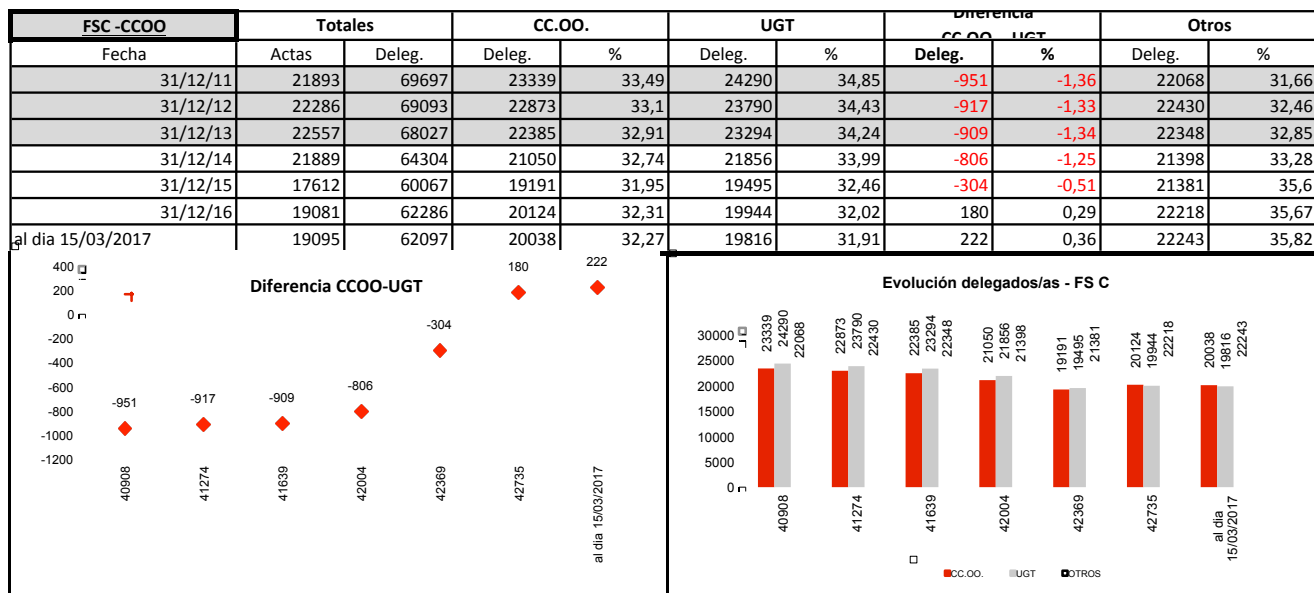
| FSC -CCOO | Totales | | CC.OO. | | UGT | | Diferencia CC.OO. - UGT | | Otros | |
|---|---|---|---|---|---|---|---|---|---|---|
| Fecha | Actas | Deleg. | Deleg. | % | Deleg. | % | Deleg. | % | Deleg. | % |
| 31/12/11 | 21893 | 69697 | 23339 | 33,49 | 24290 | 34,85 | -951 | -1,36 | 22068 | 31,66 |
| 31/12/12 | 22286 | 69093 | 22873 | 33,1 | 23790 | 34,43 | -917 | -1,33 | 22430 | 32,46 |
| 31/12/13 | 22557 | 68027 | 22385 | 32,91 | 23294 | 34,24 | -909 | -1,34 | 22348 | 32,85 |
| 31/12/14 | 21889 | 64304 | 21050 | 32,74 | 21856 | 33,99 | -806 | -1,25 | 21398 | 33,28 |
| 31/12/15 | 17612 | 60067 | 19191 | 31,95 | 19495 | 32,46 | -304 | -0,51 | 21381 | 35,6 |
| 31/12/16 | 19081 | 62286 | 20124 | 32,31 | 19944 | 32,02 | 180 | 0,29 | 22218 | 35,67 |
| al dia 15/03/2017 | 19095 | 62097 | 20038 | 32,27 | 19816 | 31,91 | 222 | 0,36 | 22243 | 35,82 |

Diferencia CCOO-UGT
400
200
0
-200
-400
-600
-800
-1000
-1200
-951 -917 -909 -806 -304 180 222
40908 41274 41639 42004 42369 42735 al dia 15/03/2017

Evolución delegados/as - FS C
30000
25000
20000
15000
10000
5000
0
23339 24290 22068
22873 23790 22430
22385 23294 22348
21050 21856 21398
19191 19495 21381
20124 19944 22218
20038 19816 22243
40908 41274 41639 42004 42369 42735 al dia 15/03/2017
CC.OO. UGT OTROS